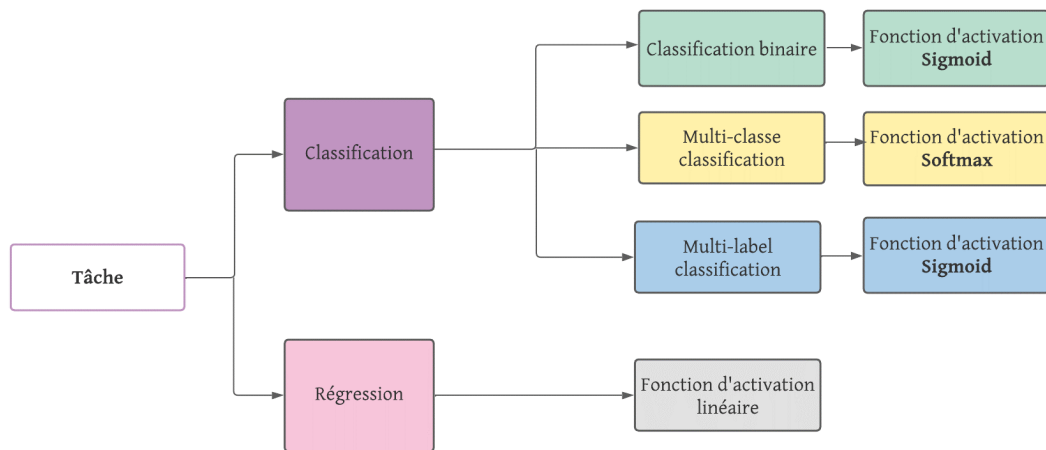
Tâche

Classification

Classification binaire

Fonction d'activation **Sigmoid**

Multi-classe classification

Fonction d'activation **Softmax**

Multi-label classification

Fonction d'activation **Sigmoid**

Régression

Fonction d'activation linéaire